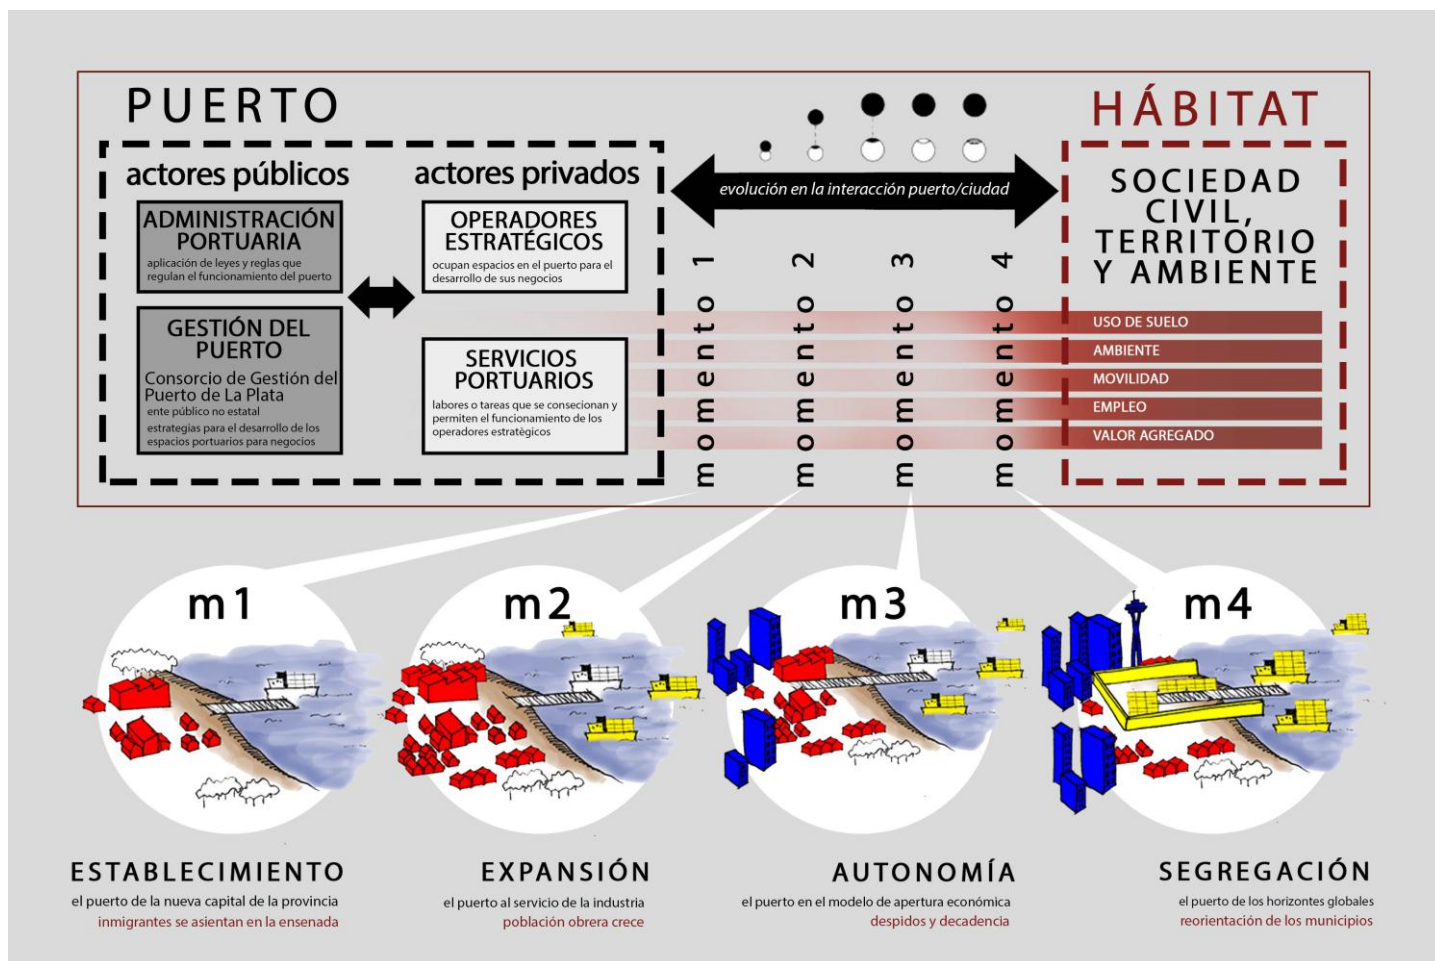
PUERTO

actores públicos

ADMINISTRACIÓN PORTUARIA
aplicación de leyes y reglas que regulan el funcionamiento del puerto

GESTIÓN DEL PUERTO
Consorcio de Gestión del Puerto de La Plata
ente público no estatal
estrategias para el desarrollo de los espacios portuarios para negocios

actores privados

OPERADORES ESTRATÉGICOS
ocupan espacios en el puerto para el desarrollo de sus negocios

SERVICIOS PORTUARIOS
labores o tareas que se consecionan y permiten el funcionamiento de los operadores estratègicos

evolución en la interacción puerto/ciudad

momento 1
momento 2
momento 3
momento 4

HÁBITAT

SOCIEDAD CIVIL, TERRITORIO Y AMBIENTE

USO DE SUELO
AMBIENTE
MOVILIDAD
EMPLEO
VALOR AGREGADO

m1
m2
m3
m4

ESTABLECIMIENTO
el puerto de la nueva capital de la provincia
inmigrantes se asientan en la ensenada

EXPANSIÓN
el puerto al servicio de la industria
población obrera crece

AUTONOMÍA
el puerto en el modelo de apertura económica
despidos y decadencia

SEGREGACIÓN
el puerto de los horizontes globales
reorientación de los municipios